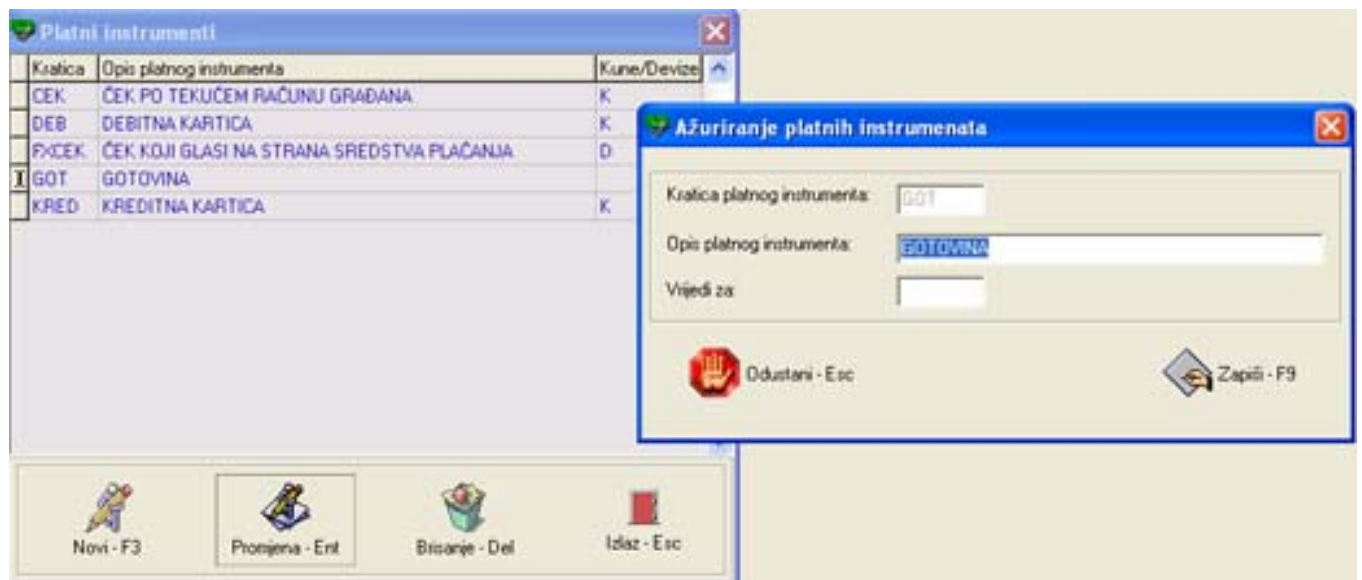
Platni instrumenti

| | Kratica | Opis platnog instrumenta | Kune/Devize |
|---|---|---|---|
| | CEK | ČEK PO TEKUĆEM RAČUNU GRAĐANA | K |
| | DEB | DEBITNA KARTICA | K |
| | FXCEK | ČEK KOJI GLASI NA STRANA SREDSTVA PLAĆANJA | D |
| I | GOT | GOTOVINA | |
| | KRED | KREDITNA KARTICA | K |

Novi - F3
Promjena - Ent
Brisanje - Del
Izlaz - Esc

Ažuriranje platnih instrumenata

Kratica platnog instrumenta: GOT
Opis platnog instrumenta: GOTOVINA
Vrijedi za:

Odustani - Esc
Zapiši - F9